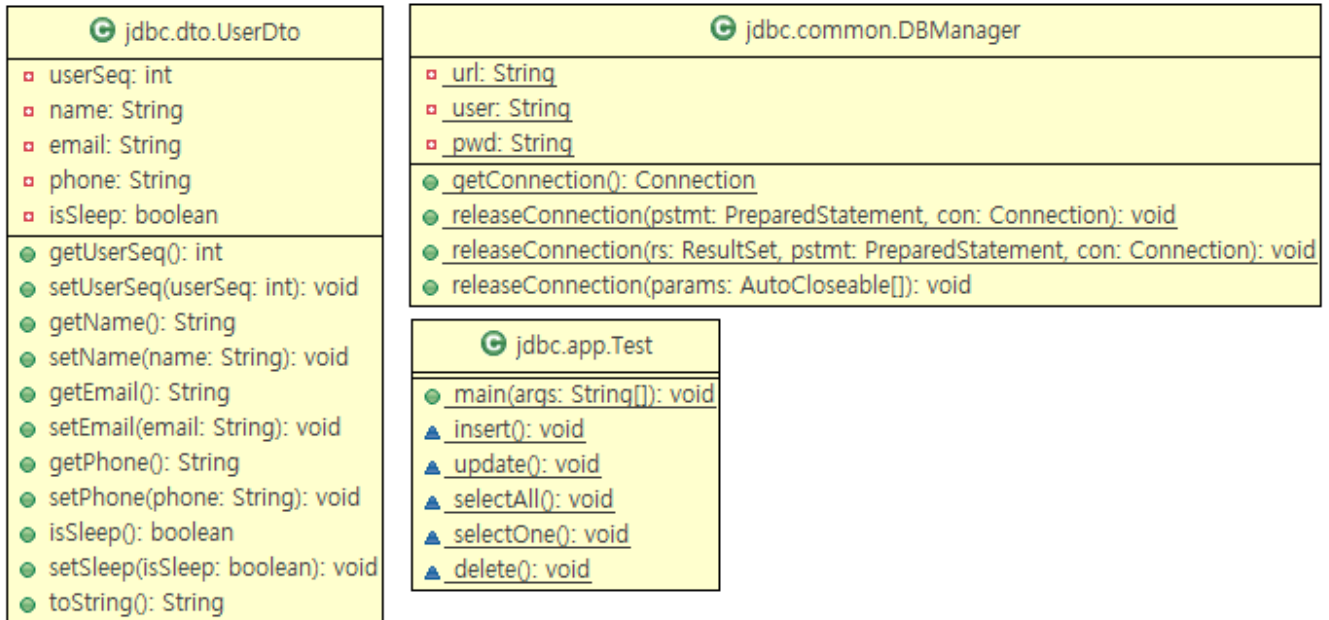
jdbc.dto.UserDto

userSeq: int
name: String
email: String
phone: String
isSleep: boolean

getUserSeq(): int
setUserSeq(userSeq: int): void
getName(): String
setName(name: String): void
getEmail(): String
setEmail(email: String): void
getPhone(): String
setPhone(phone: String): void
isSleep(): boolean
setSleep(isSleep: boolean): void
toString(): String

jdbc.common.DBManager

url: String
user: String
pwd: String

getConnection(): Connection
releaseConnection(pstmt: PreparedStatement, con: Connection): void
releaseConnection(rs: ResultSet, pstmt: PreparedStatement, con: Connection): void
releaseConnection(params: AutoCloseable[]): void

jdbc.app.Test

main(args: String[]): void
insert(): void
update(): void
selectAll(): void
selectOne(): void
delete(): void